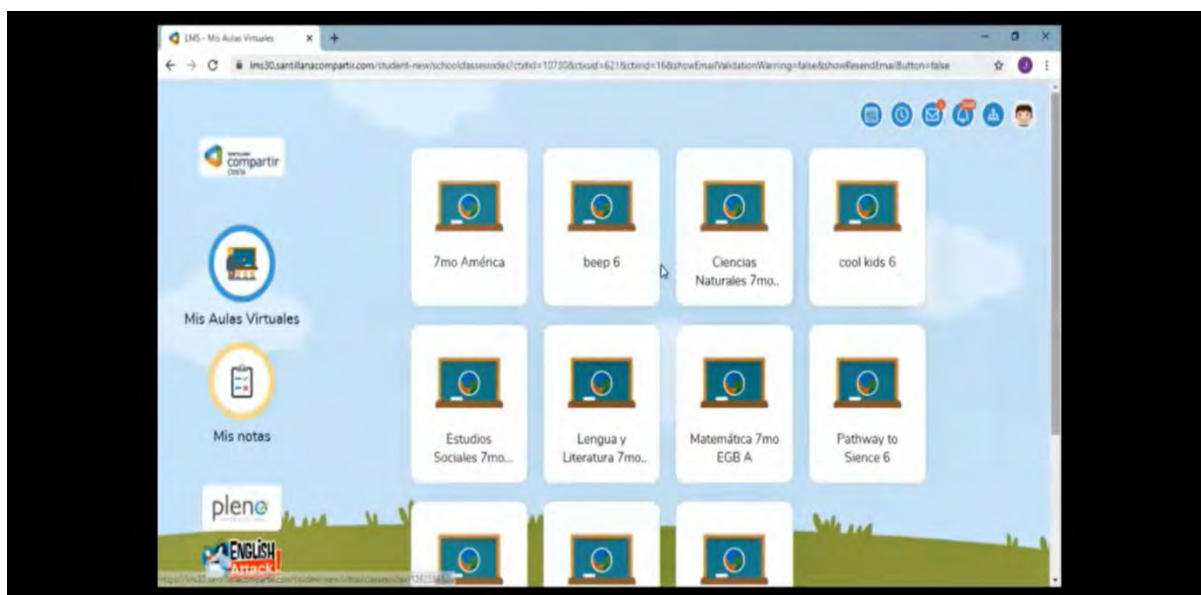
LMS - Mis Aulas Virtuales

lms30.santillanacompartir.com/student-new/schoolclassesindex?ctxId=10730&ctxuid=621&ctxind=16&showEmailValidationWarning=false&showResendEmailButton=false

compartir

Mis Aulas Virtuales

Mis notas

pleno

ENGLISH Attack!

7mo América

beep 6

Ciencias Naturales 7mo..

cool kids 6

Estudios Sociales 7mo...

Lengua y Literatura 7mo..

Matemática 7mo EGB A

Pathway to Sience 6